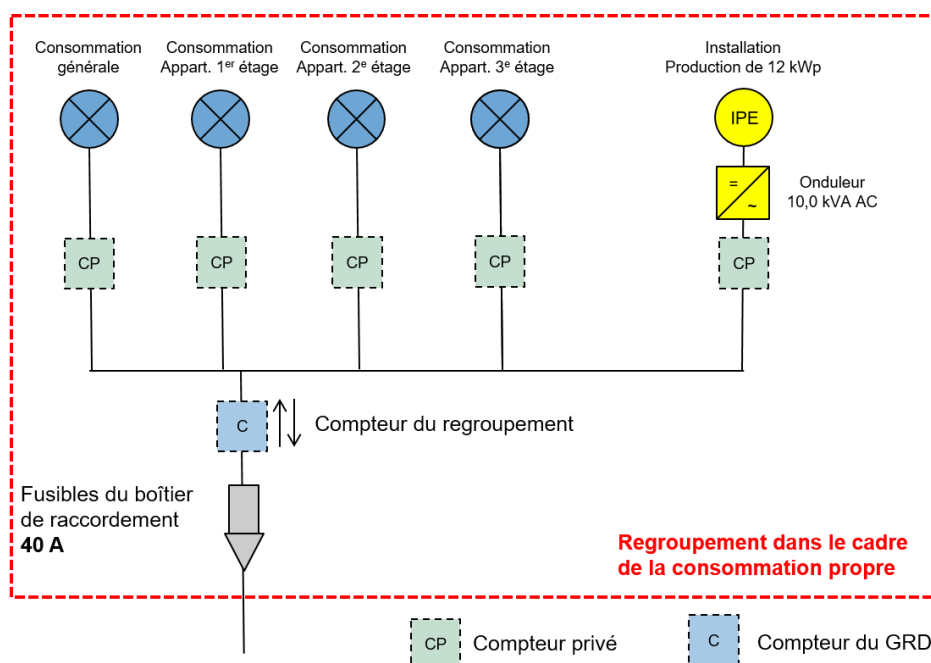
Consommation générale

Consommation Appart. 1$^{er}$ étage

Consommation Appart. 2$^{e}$ étage

Consommation Appart. 3$^{e}$ étage

Installation Production de 12 kWp

IPE

=
~

Onduleur
10,0 kVA AC

CP

CP

CP

CP

CP

C

Compteur du regroupement

Fusibles du boîtier de raccordement
**40 A**

Regroupement dans le cadre de la consommation propre

CP Compteur privé

C Compteur du GRD